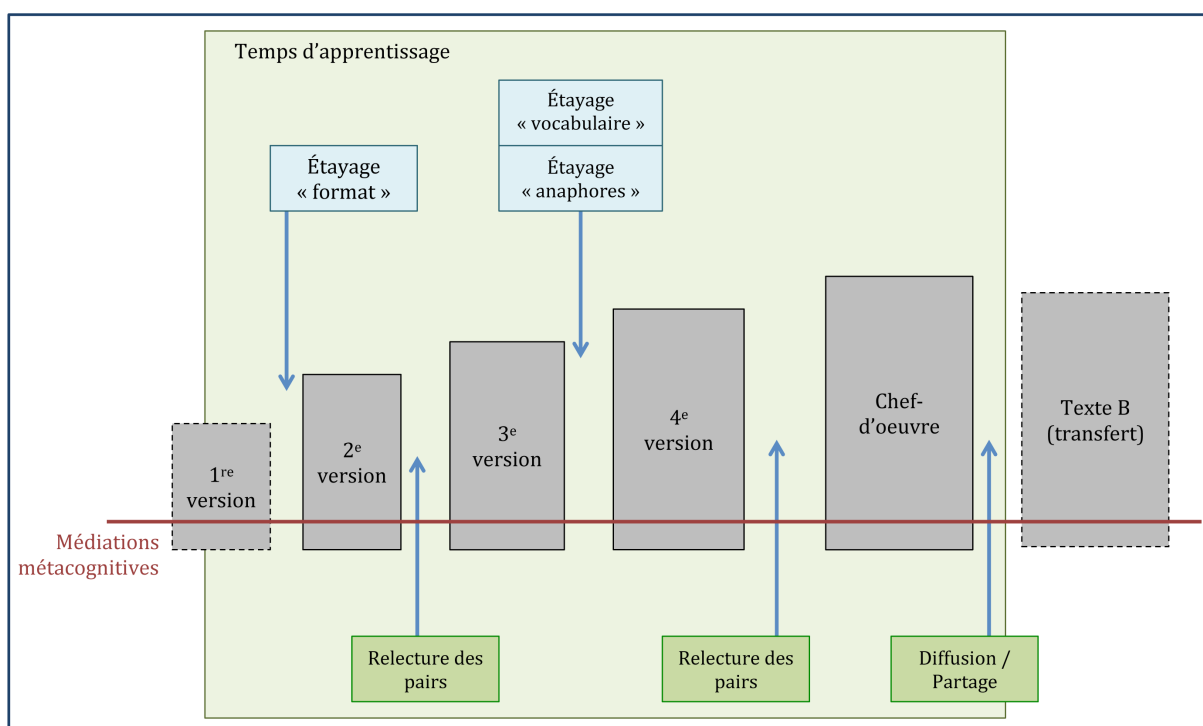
Temps d'apprentissage

Étayage « format »

Étayage « vocabulaire »

Étayage « anaphores »

1$^{re}$ version

2$^{e}$ version

3$^{e}$ version

4$^{e}$ version

Chef-d'oeuvre

Texte B (transfert)

Médiations métacognitives

Relecture des pairs

Relecture des pairs

Diffusion / Partage